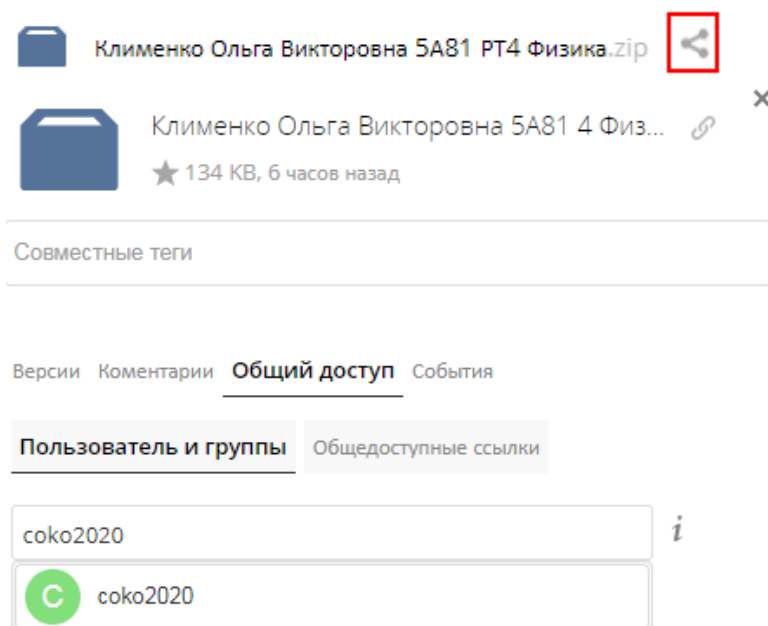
Клименко Ольга Викторовна 5А81 РТ4 Физика.zip

Клименко Ольга Викторовна 5А81 4 Физ...

134 KB, 6 часов назад

Совместные теги

Версии Коментарии Общий доступ События

Пользователь и группы Общедоступные ссылки

coko2020

i

C coko2020